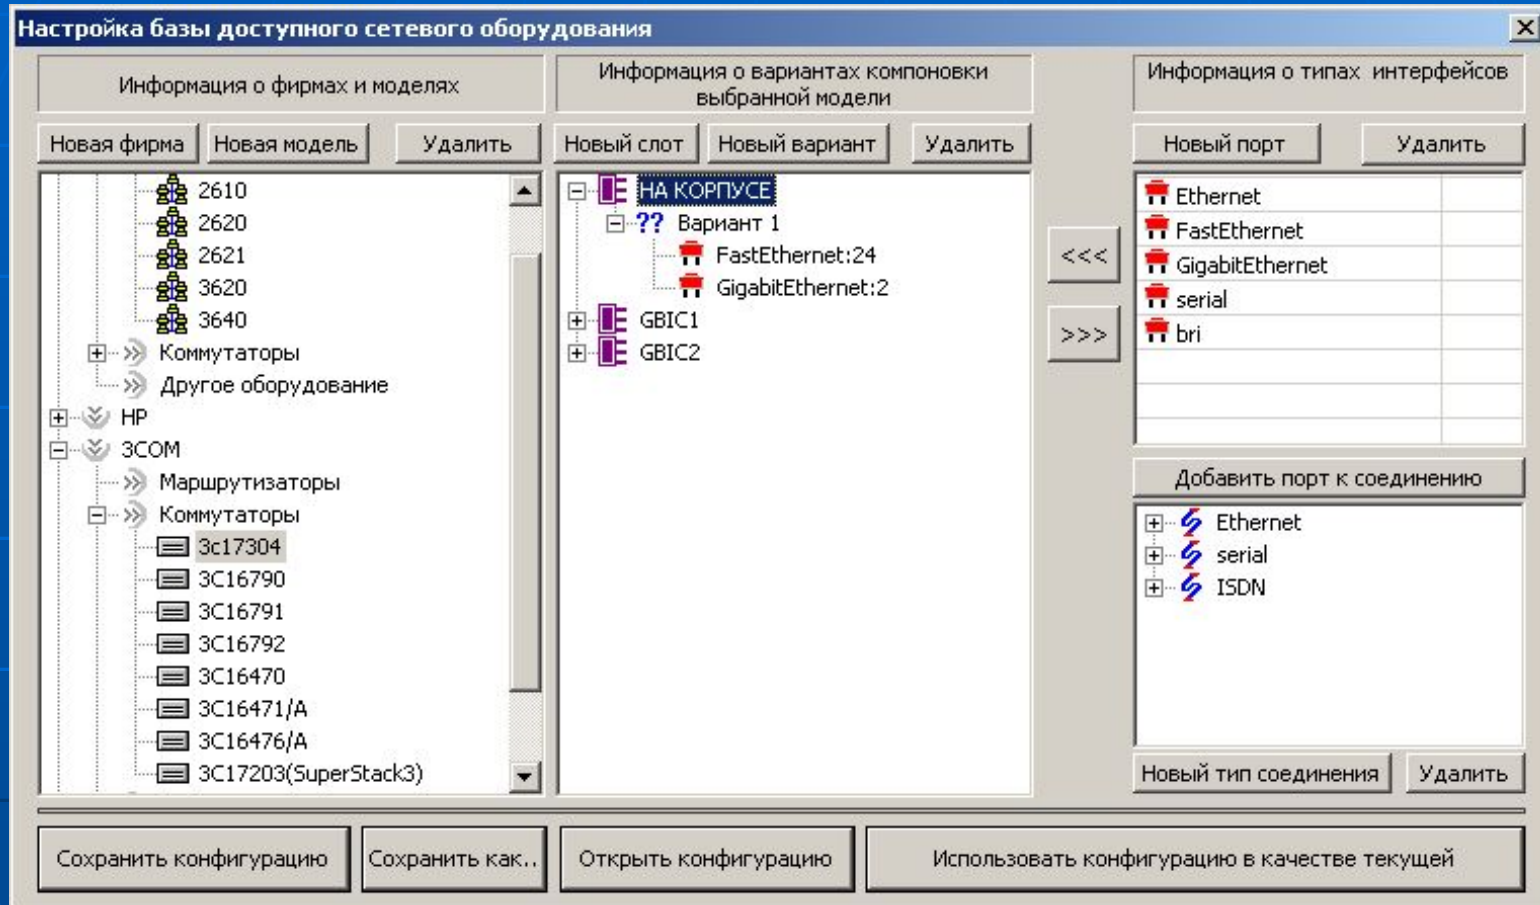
Настройка базы доступного сетевого оборудования

Информация о фирмах и моделях

Новая фирма Новая модель Удалить

2610
2620
2621
3620
3640
Коммутаторы
Другое оборудование
HP
3COM
Маршрутизаторы
Коммутаторы
3c17304
3C16790
3C16791
3C16792
3C16470
3C16471/A
3C16476/A
3C17203(SuperStack3)

Информация о вариантах компоновки выбранной модели

Новый слот Новый вариант Удалить

НА КОРПУСЕ
?? Вариант 1
FastEthernet:24
GigabitEthernet:2
GBIC1
GBIC2

<<<
>>>

Информация о типах интерфейсов

Новый порт Удалить

Ethernet
FastEthernet
GigabitEthernet
serial
bri

Добавить порт к соединению

Ethernet
serial
ISDN

Новый тип соединения Удалить

Сохранить конфигурацию Сохранить как.. Открыть конфигурацию Использовать конфигурацию в качестве текущей